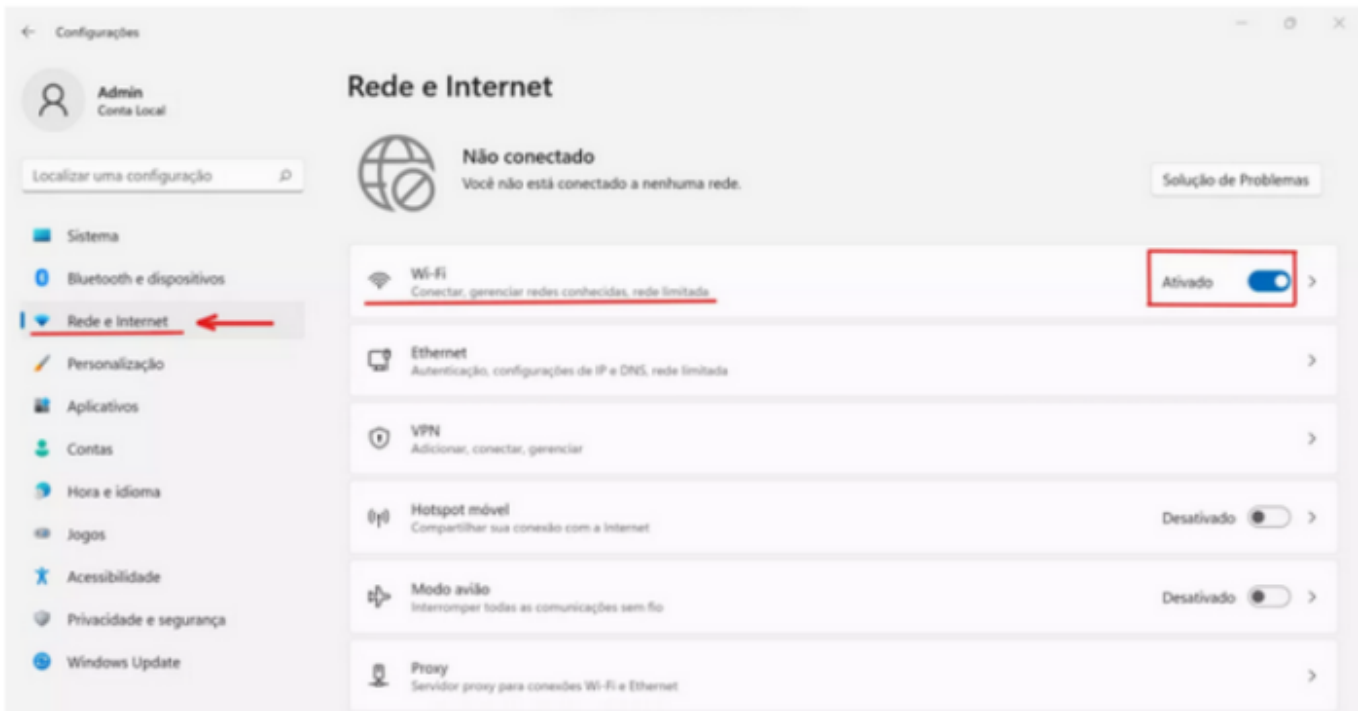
Configurações

Admin
Conta Local

Localizar uma configuração

Sistema
Bluetooth e dispositivos
Rede e Internet
Personalização
Aplicativos
Contas
Hora e idioma
Jogos
Acessibilidade
Privacidade e segurança
Windows Update

Rede e Internet

Não conectado
Você não está conectado a nenhuma rede.

Solução de Problemas

Wi-Fi
Conectar, gerenciar redes conhecidas, rede limitada
Ativado

Ethernet
Autenticação, configurações de IP e DNS, rede limitada

VPN
Adicionar, conectar, gerenciar

Hotspot móvel
Compartilhar sua conexão com a Internet
Desativado

Modo avião
Interromper todas as comunicações sem fio
Desativado

Proxy
Servidor proxy para conexões Wi-Fi e Ethernet